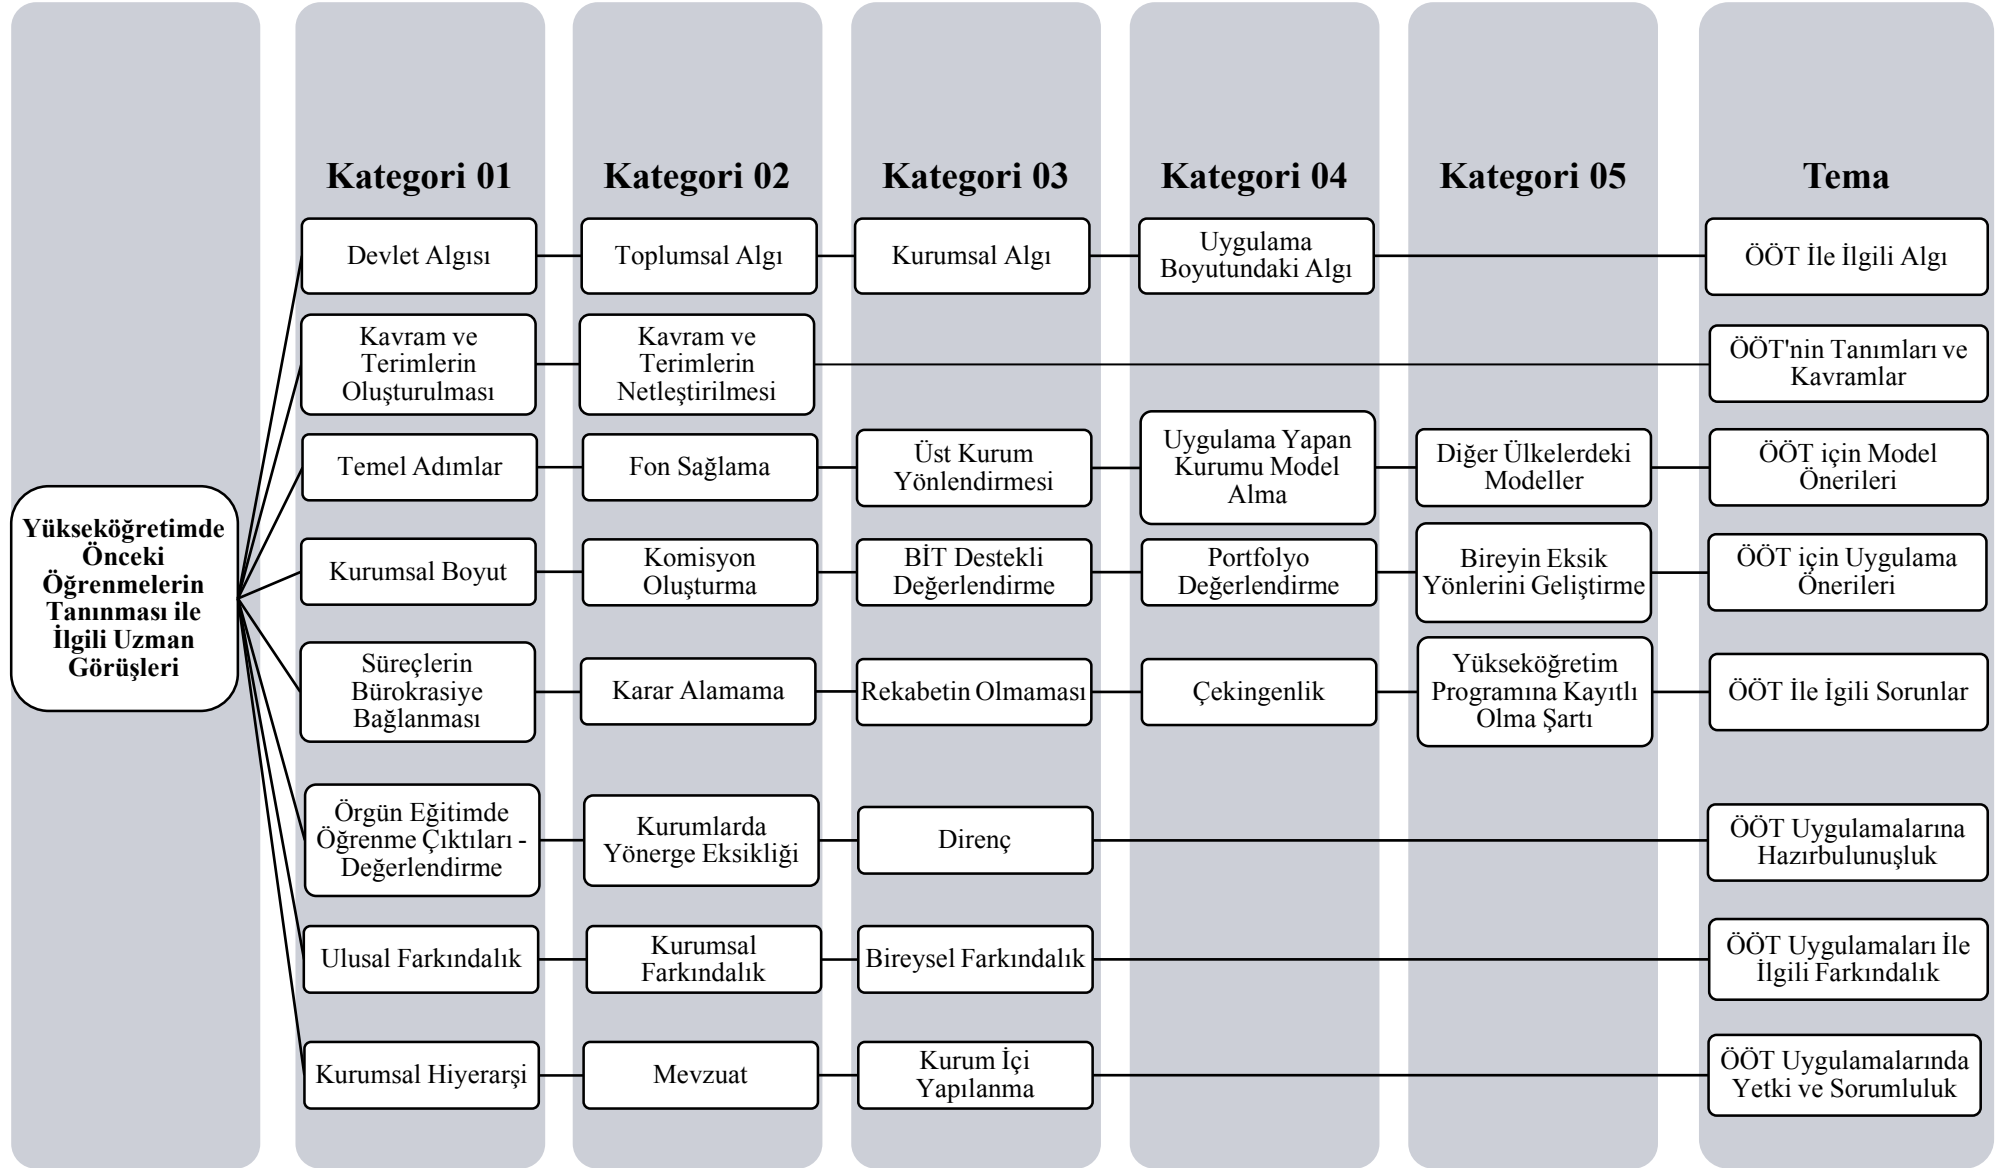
Yükseköğretimde Önceki Öğrenmelerin Tanınması ile İlgili Uzman Görüşleri

| Kategori 01 | Kategori 02 | Kategori 03 | Kategori 04 | Kategori 05 | Tema |
|---|---|---|---|---|---|
| Devlet Algısı | Toplumsal Algı | Kurumsal Algı | Uygulama Boyutundaki Algı | | ÖÖT İle İlgili Algı |
| Kavram ve Terimlerin Oluşturulması | Kavram ve Terimlerin Netleştirilmesi | | | | ÖÖT'nin Tanımları ve Kavramlar |
| Temel Adımlar | Fon Sağlama | Üst Kurum Yönlendirmesi | Uygulama Yapan Kurumu Model Alma | Diğer Ülkelerdeki Modeller | ÖÖT için Model Önerileri |
| Kurumsal Boyut | Komisyon Oluşturma | BİT Destekli Değerlendirme | Portfolyo Değerlendirme | Bireyin Eksik Yönlerini Geliştirme | ÖÖT için Uygulama Önerileri |
| Süreçlerin Bürokrasiye Bağlanması | Karar Alamama | Rekabetin Olmaması | Çekingenlik | Yükseköğretim Programına Kayıtlı Olma Şartı | ÖÖT İle İlgili Sorunlar |
| Örgün Eğitimde Öğrenme Çıktıları - Değerlendirme | Kurumlarda Yönerge Eksikliği | Direnç | | | ÖÖT Uygulamalarına Hazırbulunuşluk |
| Ulusal Farkındalık | Kurumsal Farkındalık | Bireysel Farkındalık | | | ÖÖT Uygulamaları İle İlgili Farkındalık |
| Kurumsal Hiyerarşi | Mevzuat | Kurum İçi Yapılanma | | | ÖÖT Uygulamalarında Yetki ve Sorumluluk |